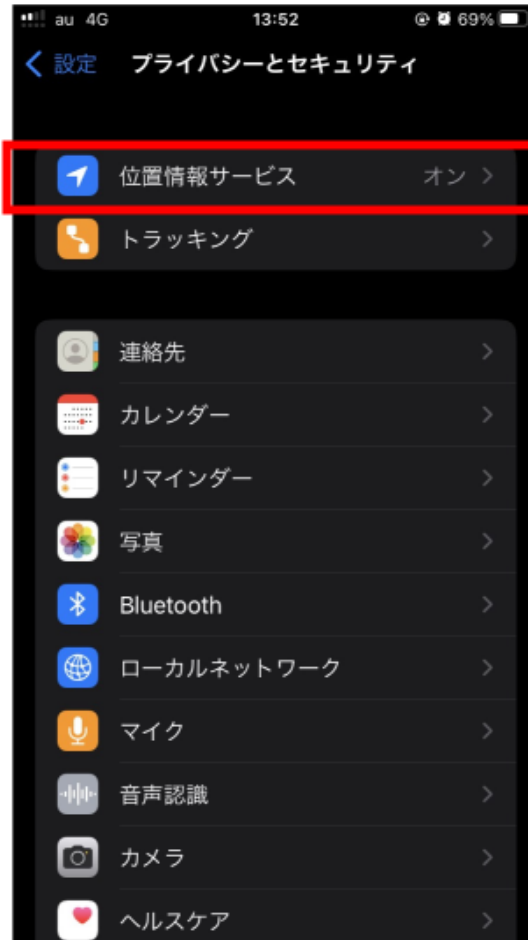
au 4G 13:52 69%

< 設定 プライバシーとセキュリティ

位置情報サービス オン >

トラッキング >

連絡先 >

カレンダー >

リマインダー >

写真 >

Bluetooth >

ローカルネットワーク >

マイク >

音声認識 >

カメラ >

ヘルスケア >